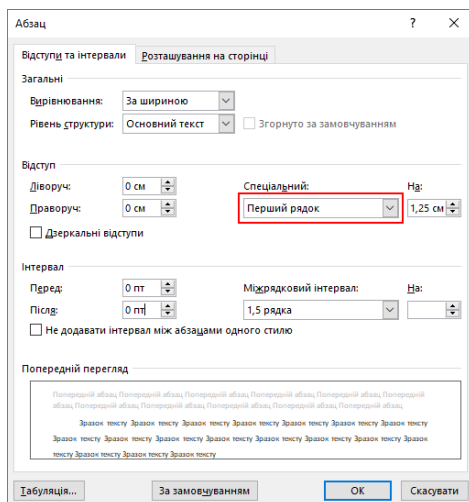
Абзац

?

×

Відступи та інтервали

Розташування на сторінці

Загальні

Вирівнювання: За шириною

Рівень структури: Основний текст

Згорнуто за замовчуванням

Відступ

Ліворуч: 0 см

Праворуч: 0 см

Спеціальний: Перший рядок

На: 1,25 см

Дзеркальні відступи

Інтервал

Перед: 0 пт

Після: 0 пт

Міжрядковий інтервал: 1,5 рядка

На:

Не додавати інтервал між абзацами одного стилю

Попередній перегляд

Попередній абзац Попередній абзац Попередній абзац Попередній абзац Попередній абзац Попередній абзац Попередній абзац Попередній абзац Попередній абзац Попередній абзац Попередній

Зразок тексту Зразок тексту Зразок тексту Зразок тексту Зразок тексту Зразок тексту Зразок тексту Зразок тексту Зразок тексту Зразок тексту Зразок тексту Зразок тексту Зразок тексту Зразок тексту Зразок тексту Зразок тексту Зразок тексту Зразок тексту Зразок тексту

Табуляція...

За замовчуванням

OK

Скасувати